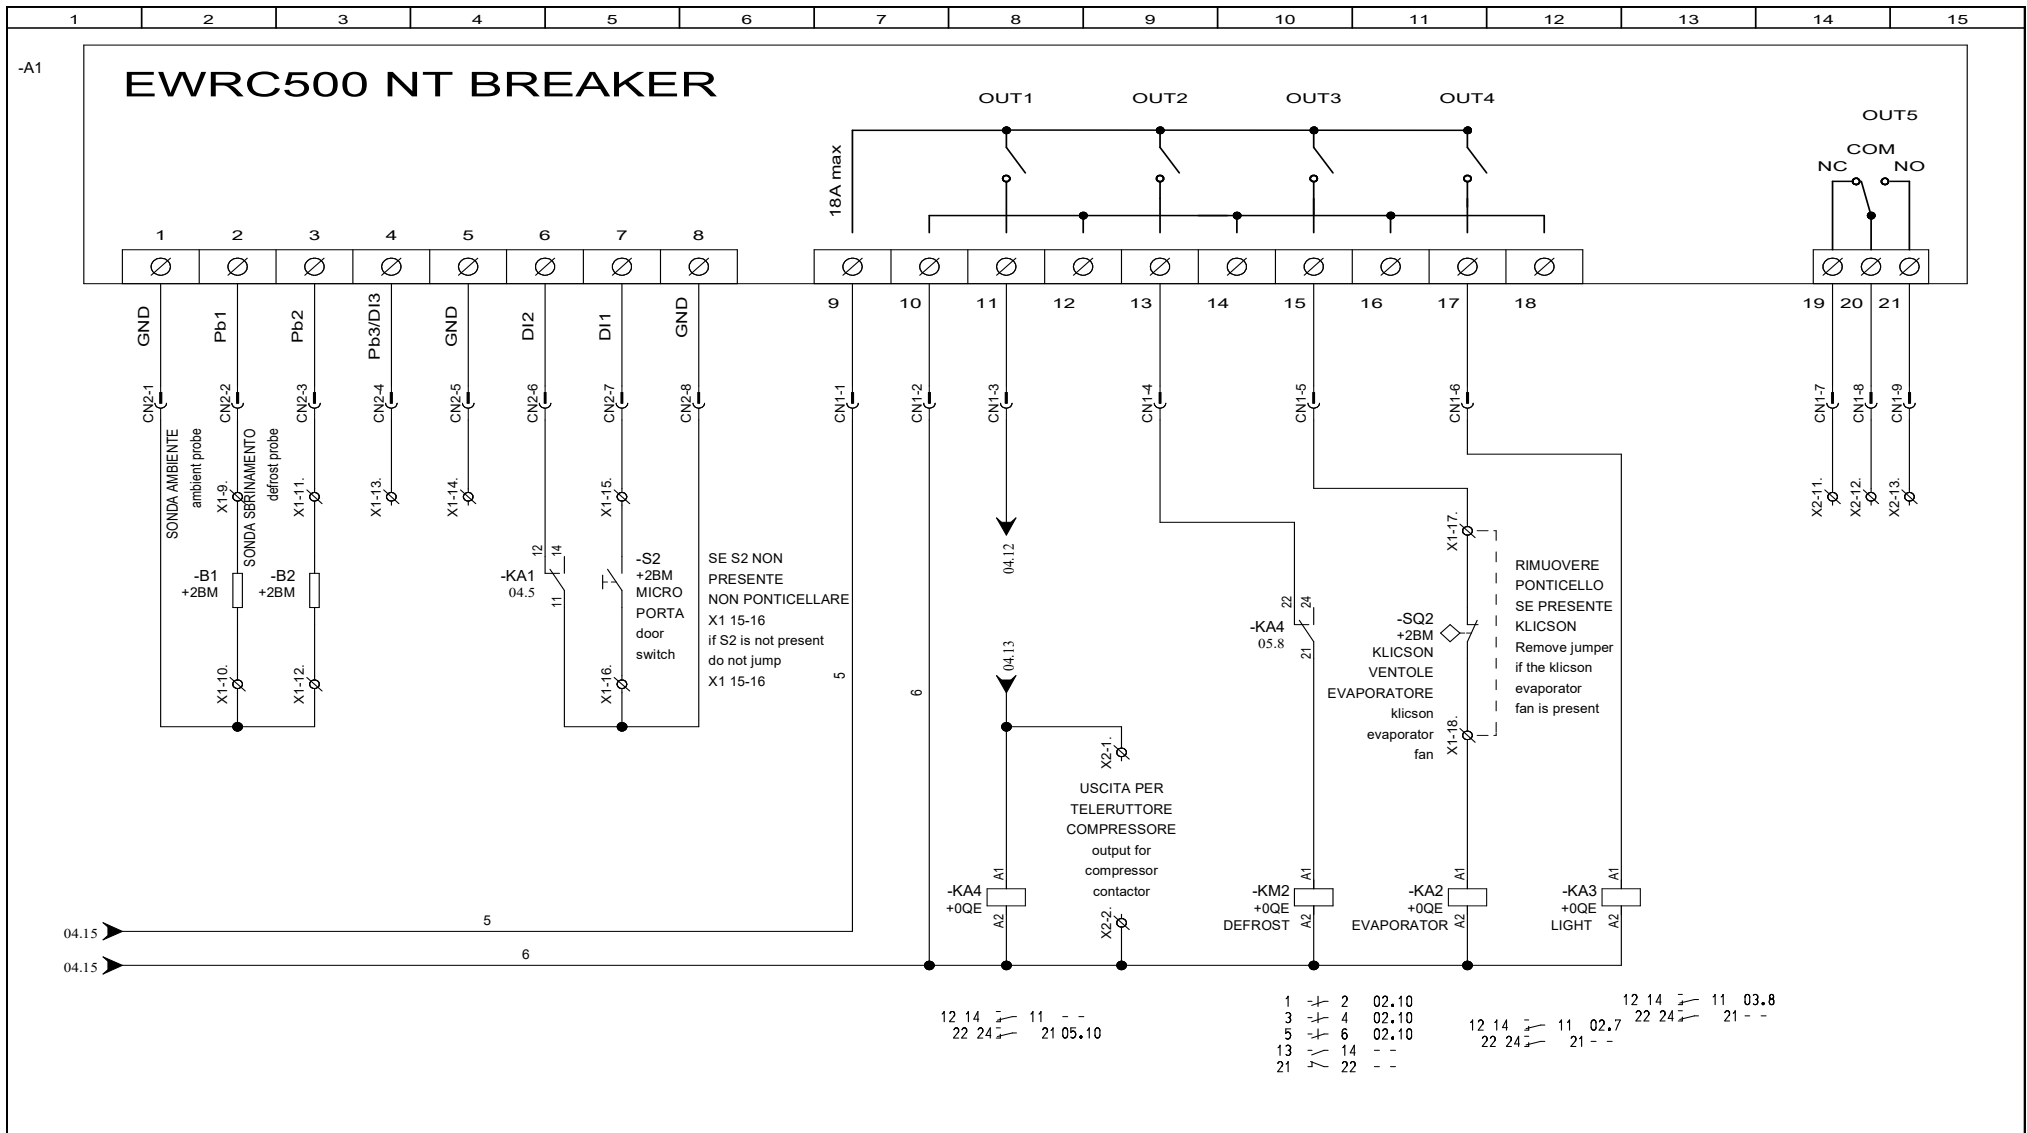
1 2 3 4 5 6 7 8 9 10 11 12 13 14 15

-A1

EWRC500 NT BREAKER

OUT1 OUT2 OUT3 OUT4

OUT5
COM
NC NO

18A max

1 2 3 4 5 6 7 8

9 10 11 12 13 14 15 16 17 18

19 20 21

GND Pb1 Pb2 Pb3/DI3 GND DI2 DI1 GND

CN2-1 CN2-2 CN2-3 CN2-4 CN2-5 CN2-6 CN2-7 CN2-8

CN1-1 CN1-2 CN1-3 CN1-4 CN1-5 CN1-6

CN1-7 CN1-8 CN1-9

SONDA AMBIENTE ambient probe
SONDA SBRINAMENTO defrost probe

X1-9. X1-11. X1-13. X1-14. X1-15.

X2-11. X2-12. X2-13.

-B1 +2BM
-B2 +2BM

X1-10. X1-12.

12 14
-KA1 04.5
11

-S2 +2BM MICRO PORTA door switch

X1-16.

SE S2 NON PRESENTE NON PONTICELLARE X1 15-16
if S2 is not present do not jump X1 15-16

5

6

04.12

04.13

X2-1.

USCITA PER TELERUTTORE COMPRESSORE
output for compressor contactor

X2-2.

22 24
-KA4 05.8
21

X1-17.

-SQ2 +2BM KLICSON VENTOLE EVAPORATORE klicson evaporator fan

X1-18.

RIMUOVERE PONTICELLO SE PRESENTE KLICSON
Remove jumper if the klicson evaporator fan is present

A1
-KA4 +0QE
A2

A1
-KM2 +0QE DEFROST
A2

A1
-KA2 +0QE EVAPORATOR
A2

A1
-KA3 +0QE LIGHT
A2

04.15 5
04.15 6

12 14 11 - -
22 24 21 05.10

1 2 02.10
3 4 02.10
5 6 02.10
13 14 - -
21 22 - -

12 14 11 02.7
22 24 21 - -

12 14 11 03.8
22 24 21 - -